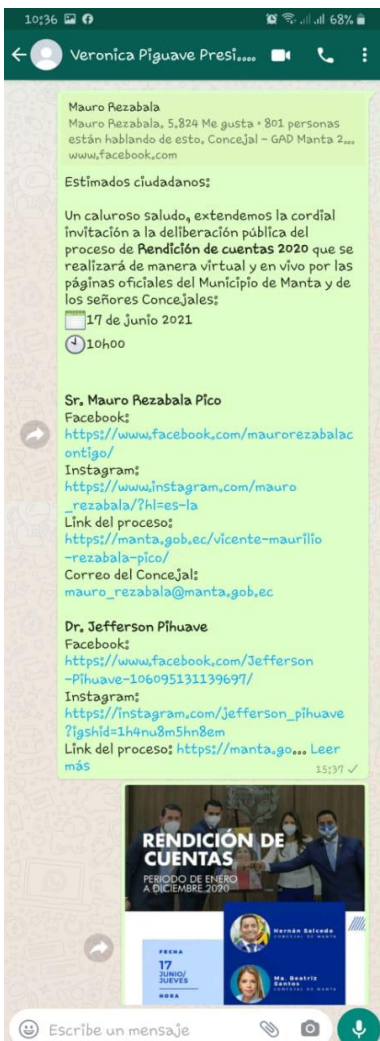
10:36 68%

Veronica Piguave Presi...

Mauro Rezabala
Mauro Rezabala. 5.824 Me gusta • 801 personas están hablando de esto. Concejal - GAD Manta 2...
www.facebook.com

Estimados ciudadanos:

Un caluroso saludo, extendemos la cordial invitación a la deliberación pública del proceso de Rendición de cuentas 2020 que se realizará de manera virtual y en vivo por las páginas oficiales del Municipio de Manta y de los señores Concejales:
17 de junio 2021
10h00

Sr. Mauro Rezabala Pico
Facebook:
https://www.facebook.com/maurorezabalacontigo/
Instagram:
https://www.instagram.com/mauro_rezabala/?hl=es-la
Link del proceso:
https://manta.gob.ec/vicente-maurilio-rezabala-pico/
Correo del Concejal:
mauro_rezabala@manta.gob.ec

Dr. Jefferson Pihuave
Facebook:
https://www.facebook.com/Jefferson-Pihuave-106095131139697/
Instagram:
https://instagram.com/jefferson_pihuave?igshid=1h4nu8m5hn8em
Link del proceso: https://manta.go... Leer más
15:37

RENDICIÓN DE CUENTAS
PERIODO DE ENERO A DICIEMBRE 2020
FECHA
17 JUNIO/ JUEVES
HORA
Hernán Saicedo
CONCEJAL DE MANTA
Ma. Beatriz Santos
CONCEJAL DE MANTA

Escribe un mensaje